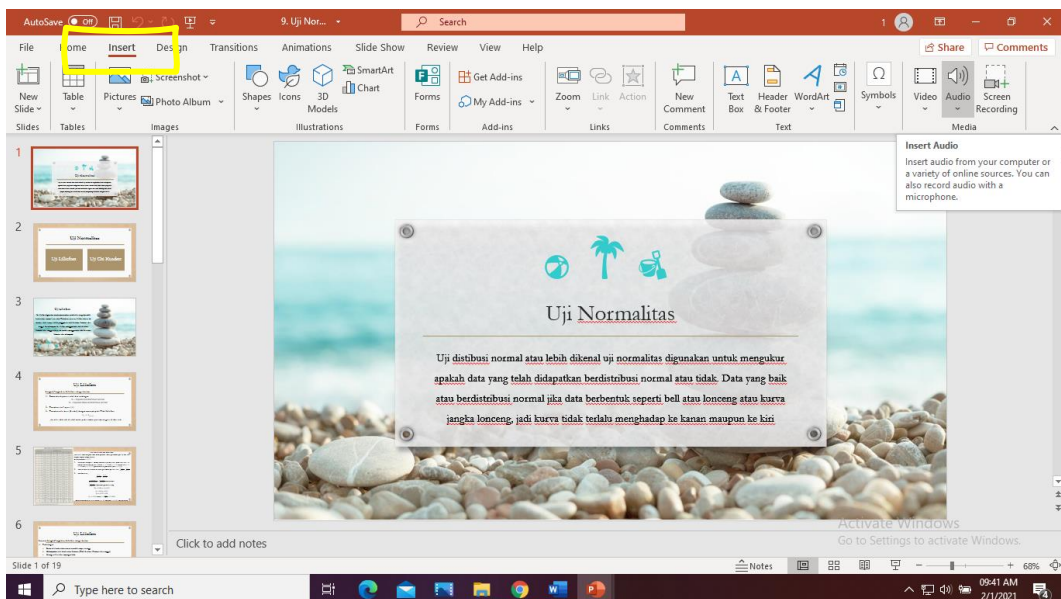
AutoSave Off 9. Uji Nor... Search 1

File Home Insert Design Transitions Animations Slide Show Review View Help Share Comments

New Slide Table Pictures Screenshot Photo Album Shapes Icons 3D Models SmartArt Chart Forms Get Add-ins My Add-ins Zoom Link Action New Comment Text Box Header & Footer WordArt Symbols Video Audio Screen Recording

Slides Tables Images Illustrations Forms Add-ins Links Comments Text Media

Insert Audio
Insert audio from your computer or a variety of online sources. You can also record audio with a microphone.

1
2 Uji Normalitas Uji Lilliefors Uji Chi Kuadrat
3 Kolmogorov
4 Uji Lilliefors
5
6 Uji Lilliefors

Uji Normalitas

Uji distibusi normal atau lebih dikenal uji normalitas digunakan untuk mengukur apakah data yang telah didapatkan berdistribusi normal atau tidak. Data yang baik atau berdistribusi normal jika data berbentuk seperti bell atau lonceng atau kurva jangka lonceng, jadi kurva tidak terlalu menghadap ke kanan maupun ke kiri

Click to add notes

Activate Windows
Go to Settings to activate Windows.

Slide 1 of 19 Notes 68%

Type here to search 09:41 AM 2/1/2021 4